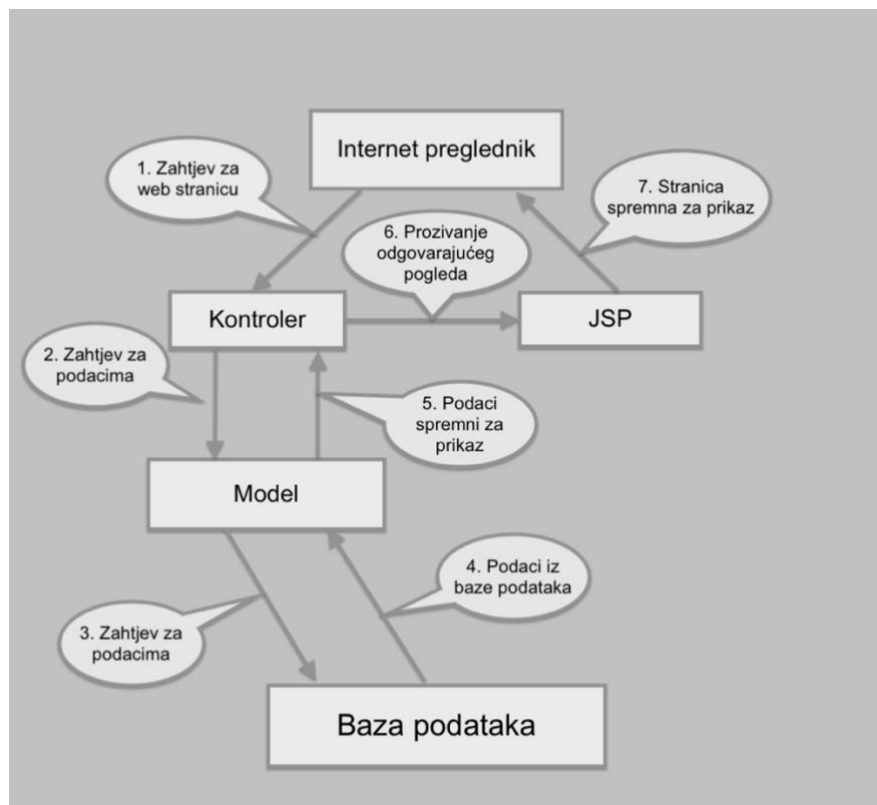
Internet preglednik

1. Zahtjev za web stranicu

7. Stranica spremna za prikaz

6. Prozivanje odgovarajućeg pogleda

Kontroler

JSP

2. Zahtjev za podacima

5. Podaci spremni za prikaz

Model

4. Podaci iz baze podataka

3. Zahtjev za podacima

Baza podataka